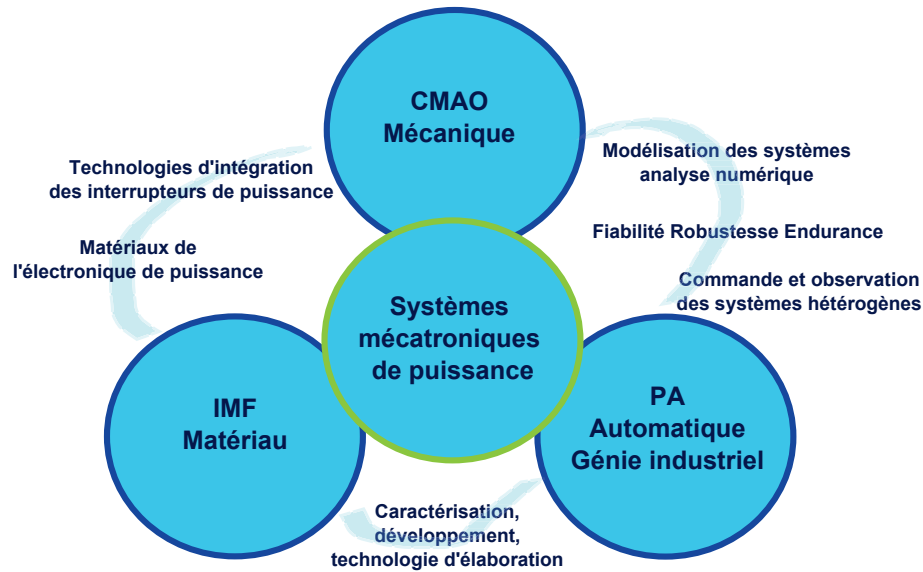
CMAO
Mécanique

Technologies d'intégration des interrupteurs de puissance

Matériaux de l'électronique de puissance

Modélisation des systèmes analyse numérique

Fiabilité Robustesse Endurance

Commande et observation des systèmes hétérogènes

Systèmes mécatroniques de puissance

IMF
Matériau

PA
Automatique
Génie industriel

Caractérisation, développement, technologie d'élaboration